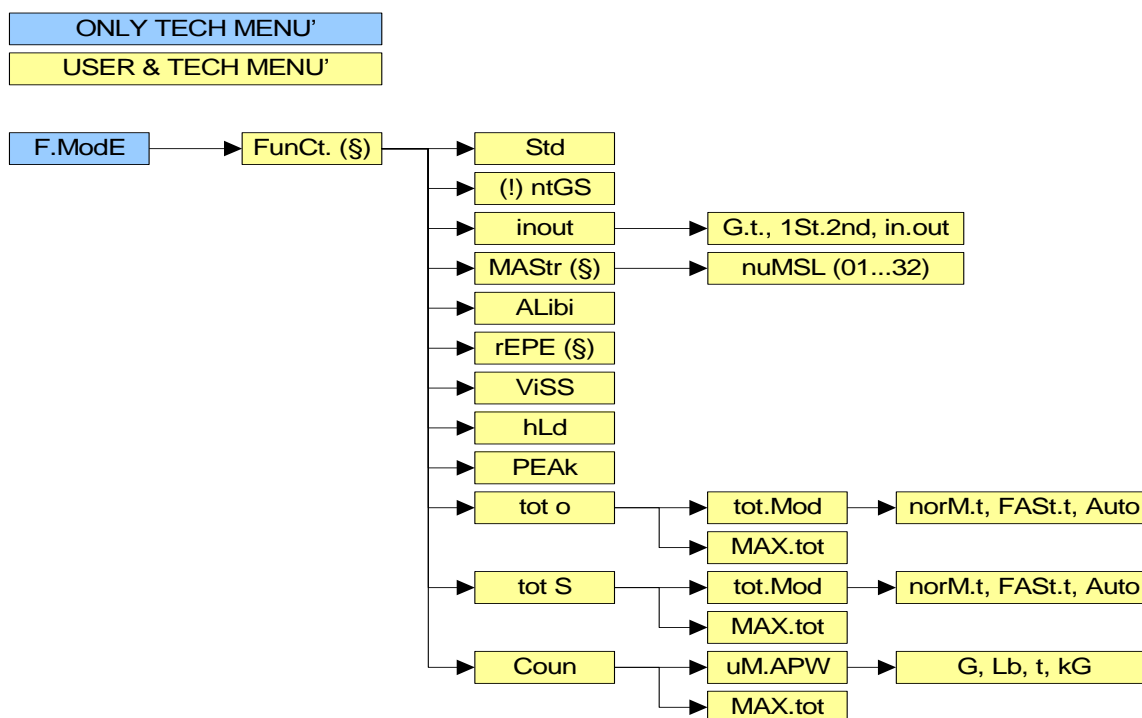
ONLY TECH MENU'
USER & TECH MENU'

F.ModE
FunCt. (§)
Std
(!) ntGS
inout
G.t., 1St.2nd, in.out
MAStr (§)
nuMSL (01...32)
ALibi
rEPE (§)
ViSS
hLd
PEAk
tot o
tot.Mod
norM.t, FASt.t, Auto
MAX.tot
tot S
tot.Mod
norM.t, FASt.t, Auto
MAX.tot
Coun
uM.APW
G, Lb, t, kG
MAX.tot